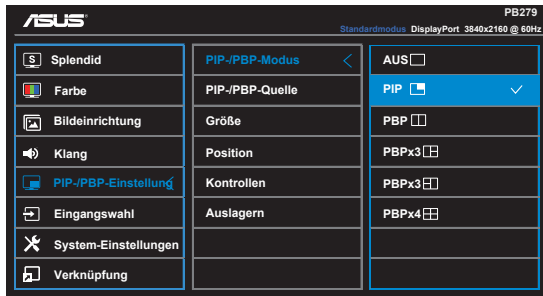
ASUS

PB279

Standardmodus DisplayPort 3840x2160 @ 60Hz

Splendid
Farbe
Bildeinrichtung
Klang
PIP-/PBP-Einstellung
Eingangswahl
System-Einstellungen
Verknüpfung

PIP-/PBP-Modus
PIP-/PBP-Quelle
Größe
Position
Kontrollen
Auslagern

AUS
PIP
PBP
PBPx3
PBPx3
PBPx4